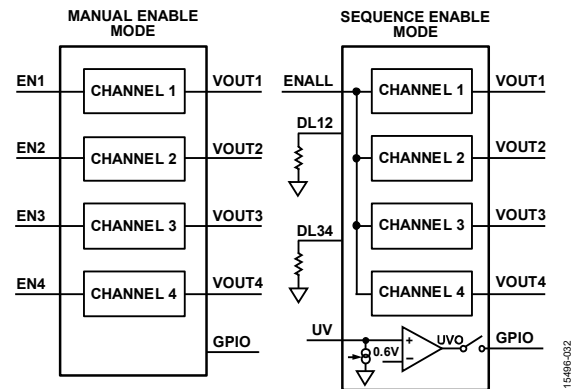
MANUAL ENABLE MODE

EN1
CHANNEL 1
VOUT1

EN2
CHANNEL 2
VOUT2

EN3
CHANNEL 3
VOUT3

EN4
CHANNEL 4
VOUT4

GPIO

SEQUENCE ENABLE MODE

ENALL
CHANNEL 1
VOUT1

DL12
CHANNEL 2
VOUT2

CHANNEL 3
VOUT3

DL34
CHANNEL 4
VOUT4

UV
+
–
0.6V
UVO
GPIO

15496-032